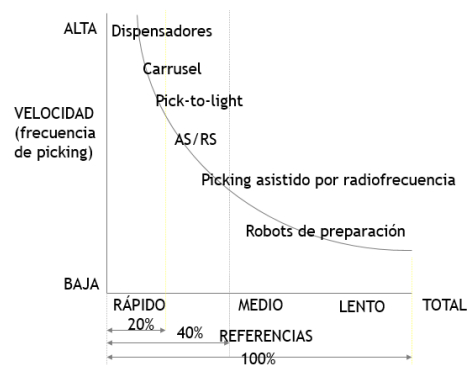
ALTA

Dispensadores

Carrusel

Pick-to-light

AS/RS

Picking asistido por radiofrecuencia

Robots de preparación

VELOCIDAD (frecuencia de picking)

BAJA

RÁPIDO

MEDIO

LENTO

TOTAL

20%

40%

REFERENCIAS

100%